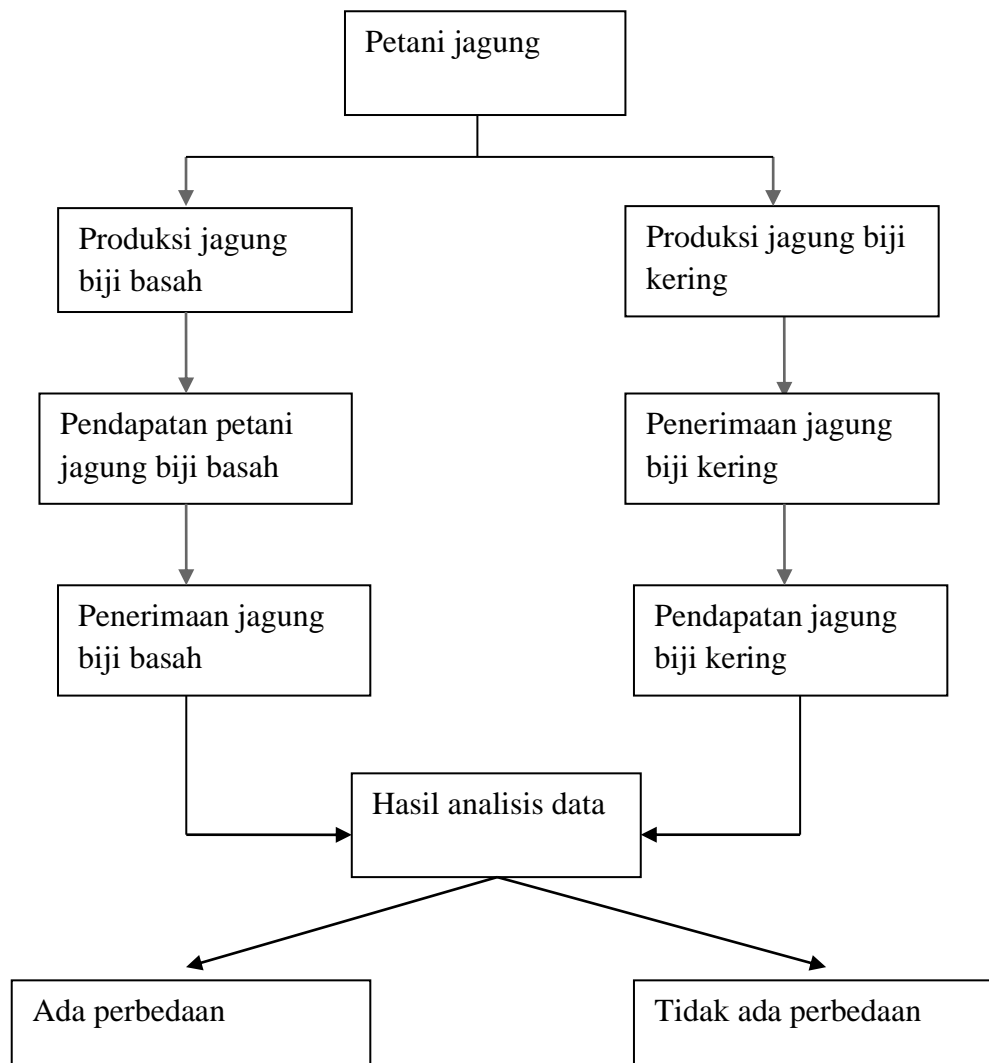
Petani jagung

Produksi jagung biji basah

Produksi jagung biji kering

Pendapatan petani jagung biji basah

Penerimaan jagung biji kering

Penerimaan jagung biji basah

Pendapatan jagung biji kering

Hasil analisis data

Ada perbedaan

Tidak ada perbedaan